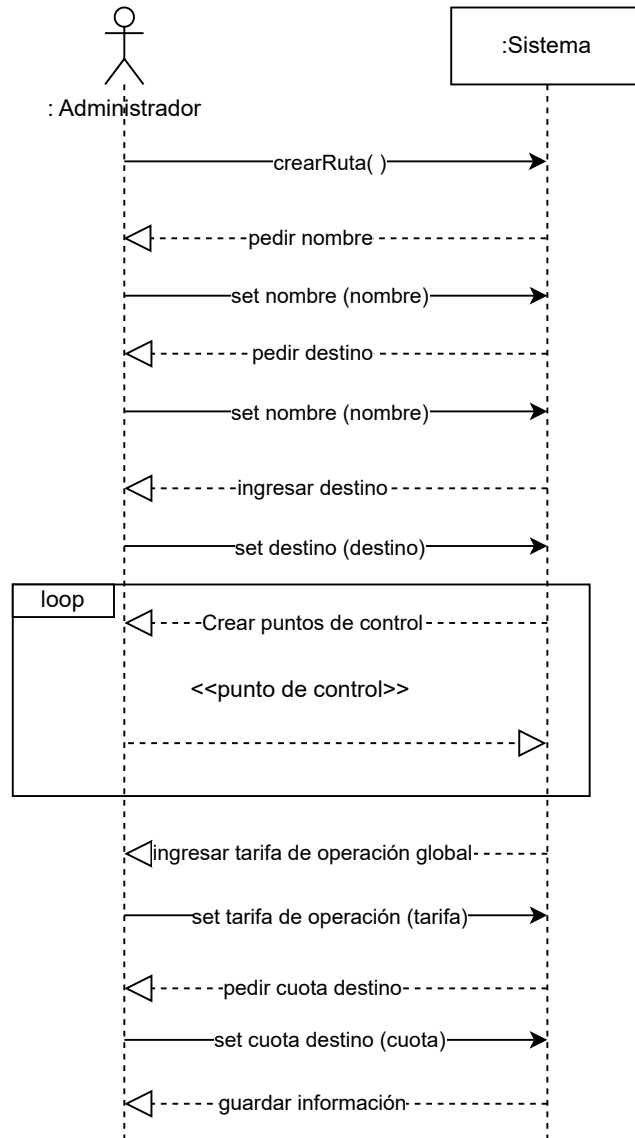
: Administrador

:Sistema

crearRuta( )

pedir nombre

set nombre (nombre)

pedir destino

set nombre (nombre)

ingresar destino

set destino (destino)

loop

Crear puntos de control

<<punto de control>>

ingresar tarifa de operación global

set tarifa de operación (tarifa)

pedir cuota destino

set cuota destino (cuota)

guardar información